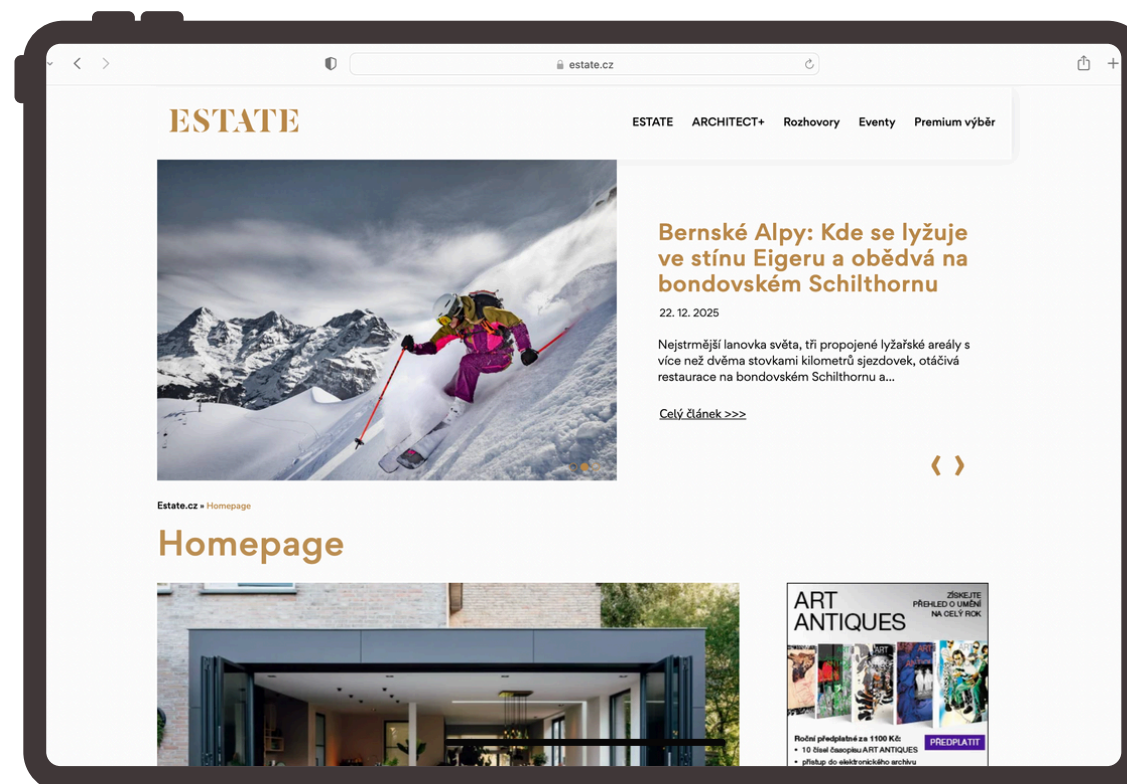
estate.cz

ESTATE

ESTATE ARCHITECT+ Rozhovory Eventy Premium výběr

Bernské Alpy: Kde se lyžuje ve stínu Eigeru a obědvá na bondovském Schilthornu

22. 12. 2025

Nejstrmější lanovka světa, tři propojené lyžařské areály s více než dvěma stovkami kilometrů sjezdovek, otáčivá restaurace na bondovském Schilthornu a...

Celý článek >>>

Estate.cz » Homepage

Homepage

ART ANTIQUES

ZÍSKEJTE PŘEHLED O UMĚNÍ NA CELÝ ROK

Roční předplatné za 1100 Kč:
• 10 čísel časopisu ART ANTIQUES
• přístup do elektronického archivu

PŘEDPLATIT